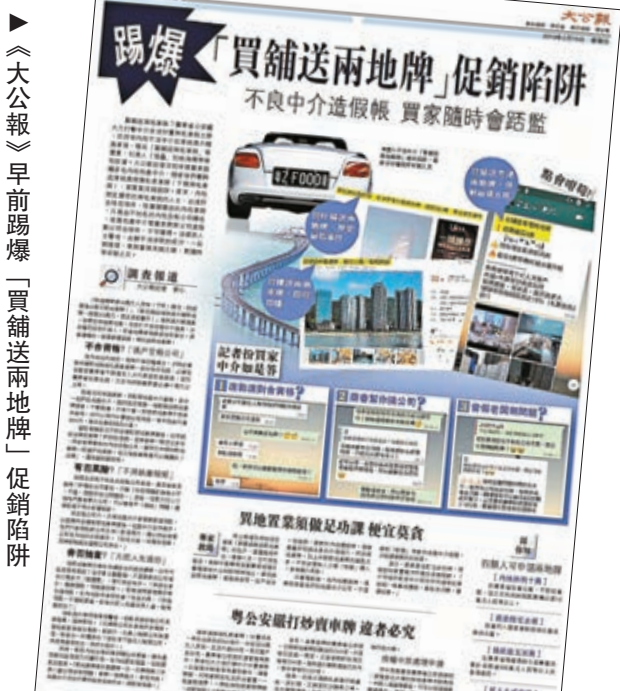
▶《大公報》早前踢爆「買舖送兩地牌」促銷陷阱

大公報

踢爆

「買舖送兩地牌」促銷陷阱

不良中介造假帳 買家隨時會踎監

粵ZF000

調查報道

記者扮買家 中介如是答

1

2

3

買地置業須做足功課 便宜莫貪

粵公安嚴打炒賣車牌 違者必究

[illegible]